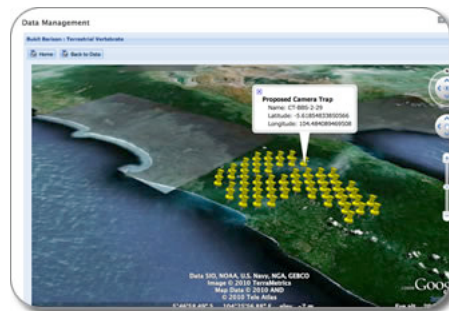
Data Management

Bukit Barisan - Terrestrial Vertebrate

Home Back to Data

Proposed Camera Trap
Name: CT-BBS-2-29
Latitude: -5.61854833850566
Longitude: 104.484089469506

Data SIO, NOAA, U.S. Navy, NGA, GEBCO
Image © 2010 TerraMetrics
Map Data © 2010 AND
© 2010 Tele Atlas

Goo